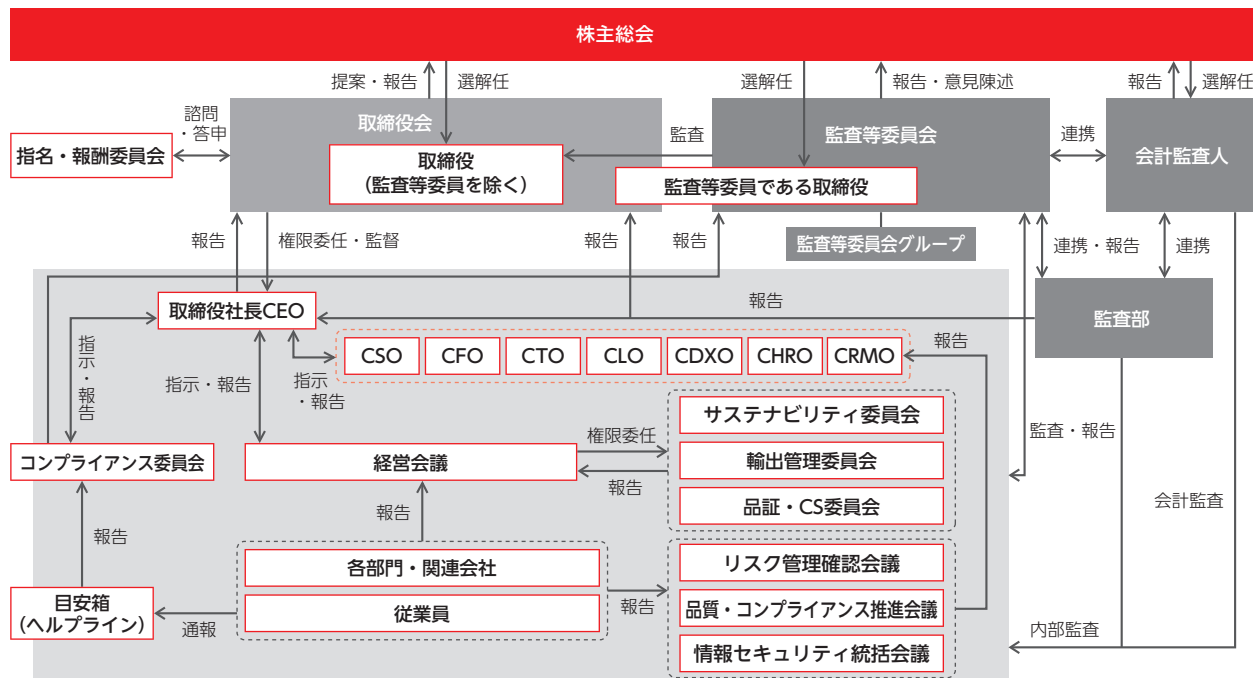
株主総会

提案・報告
選解任
選解任
報告・意見陳述
報告
選解任

諮問・答申
指名・報酬委員会

取締役会
取締役（監査等委員を除く）

監査
監査等委員会
監査等委員である取締役
監査等委員会グループ

連携
会計監査人

報告
権限委任・監督
報告
報告
連携・報告
連携

取締役社長CEO
報告
監査部

指示・報告
CSO
CFO
CTO
CLO
CDXO
CHRO
CRMO
報告

指示・報告
指示・報告

サステナビリティ委員会
権限委任
輸出管理委員会
監査・報告
コンプライアンス委員会
経営会議
報告
品証・CS委員会
会計監査

報告
報告

各部門・関連会社
リスク管理確認会議

目安箱（ヘルプライン）
通報
従業員
報告
品質・コンプライアンス推進会議
内部監査
情報セキュリティ統括会議